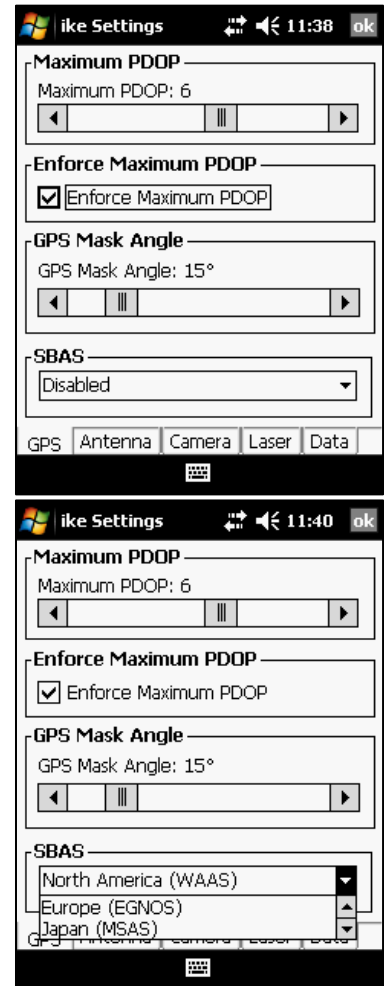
ike Settings 11:38 ok

Maximum PDOP
Maximum PDOP: 6

Enforce Maximum PDOP
Enforce Maximum PDOP

GPS Mask Angle
GPS Mask Angle: 15°

SBAS
Disabled

GPS | Antenna | Camera | Laser | Data

ike Settings 11:40 ok

Maximum PDOP
Maximum PDOP: 6

Enforce Maximum PDOP
Enforce Maximum PDOP

GPS Mask Angle
GPS Mask Angle: 15°

SBAS
North America (WAAS)
Europe (EGNOS)
Japan (MSAS)

GPS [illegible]